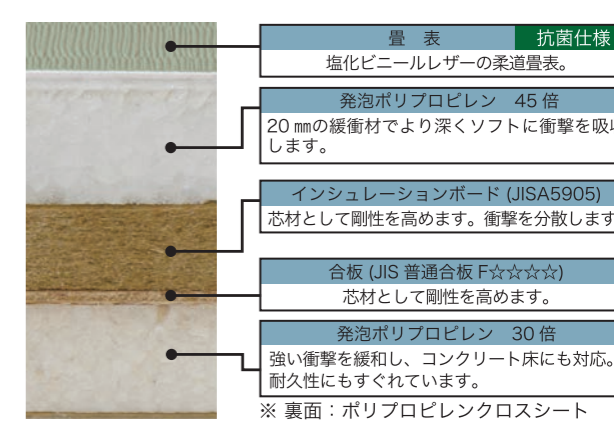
畳　表　抗菌仕様
塩化ビニールレザーの柔道畳表。

発泡ポリプロピレン　45 倍
20 ㎜の緩衝材でより深くソフトに衝撃を吸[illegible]します。

インシュレーションボード (JISA5905)
芯材として剛性を高めます。衝撃を分散しま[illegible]

合板 (JIS 普通合板 F☆☆☆☆)
芯材として剛性を高めます。

発泡ポリプロピレン　30 倍
強い衝撃を緩和し、コンクリート床にも対応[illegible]耐久性にもすぐれています。

※ 裏面：ポリプロピレンクロスシート